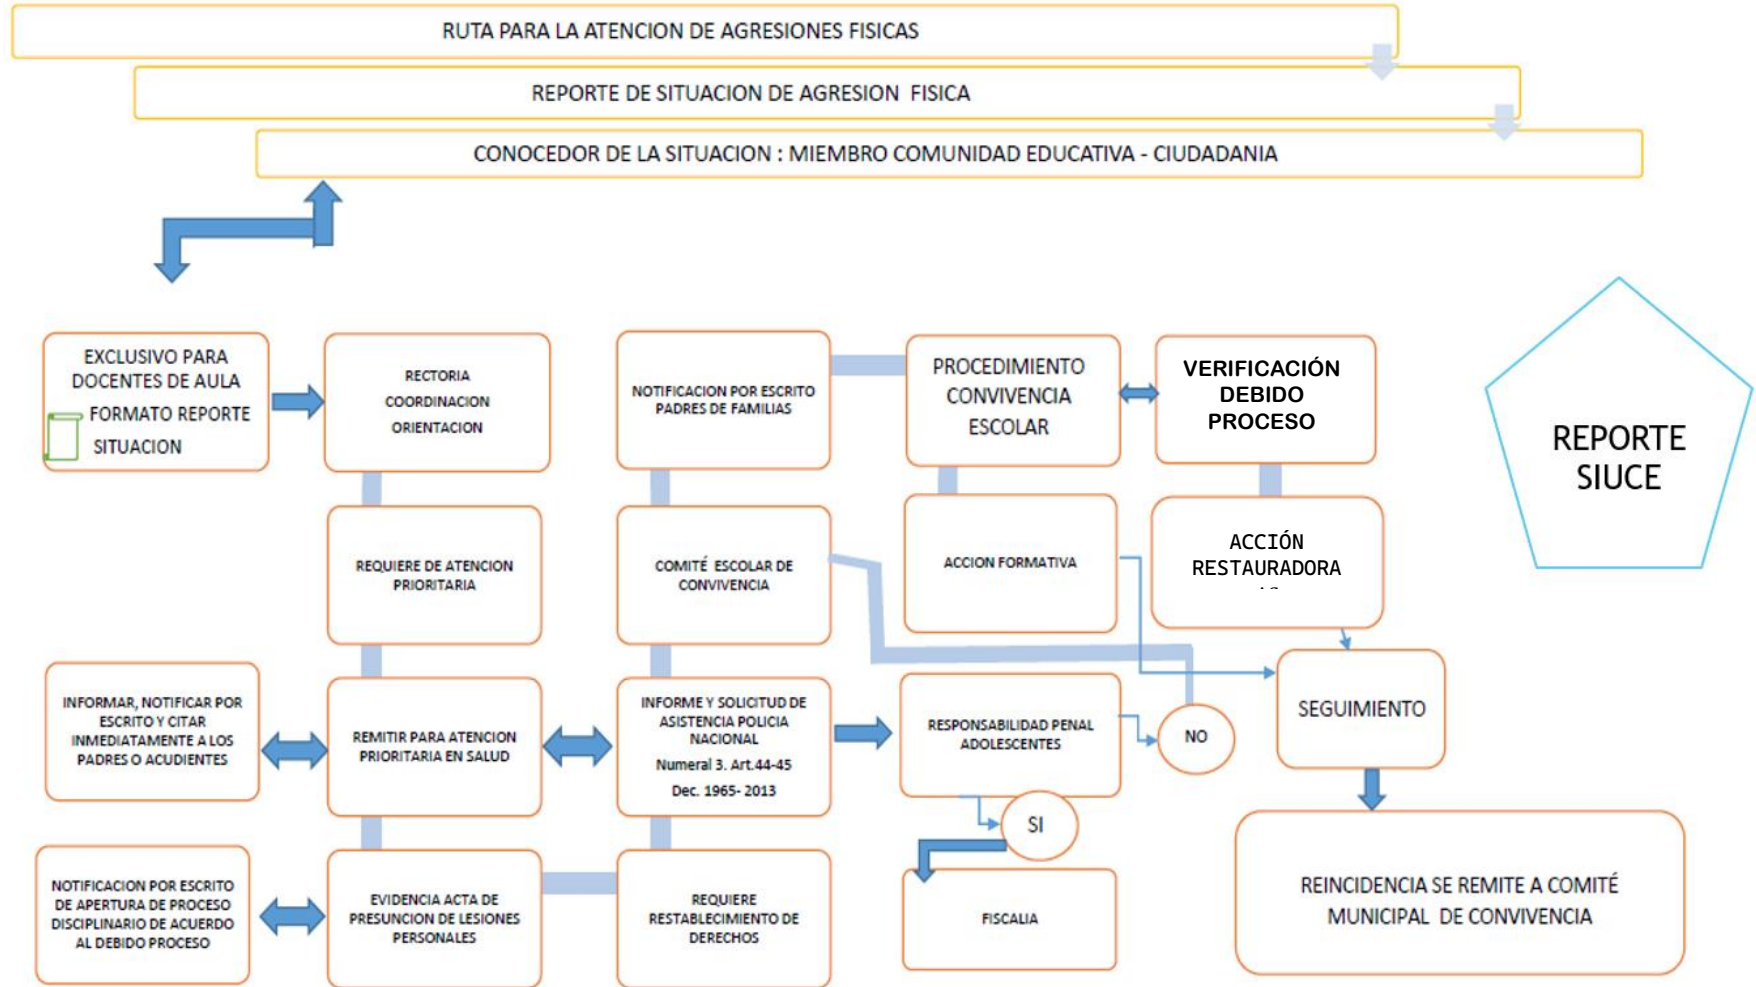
RUTA PARA LA ATENCION DE AGRESIONES FISICAS

REPORTE DE SITUACION DE AGRESION FISICA

CONOCEDOR DE LA SITUACION : MIEMBRO COMUNIDAD EDUCATIVA - CIUDADANIA

EXCLUSIVO PARA DOCENTES DE AULA FORMATO REPORTE SITUACION

RECTORIA COORDINACION ORIENTACION

NOTIFICACION POR ESCRITO PADRES DE FAMILIAS

PROCEDIMIENTO CONVIVENCIA ESCOLAR

VERIFICACIÓN DEBIDO PROCESO

REPORTE SIUCE

REQUIERE DE ATENCION PRIORITARIA

COMITÉ ESCOLAR DE CONVIVENCIA

ACCION FORMATIVA

ACCIÓN RESTAURADORA

SEGUIMIENTO

INFORMAR, NOTIFICAR POR ESCRITO Y CITAR INMEDIATAMENTE A LOS PADRES O ACUDIENTES

REMITIR PARA ATENCION PRIORITARIA EN SALUD

INFORME Y SOLICITUD DE ASISTENCIA POLICIA NACIONAL Numeral 3. Art.44-45 Dec. 1965- 2013

RESPONSABILIDAD PENAL ADOLESCENTES

NO

SI

NOTIFICACION POR ESCRITO DE APERTURA DE PROCESO DISCIPLINARIO DE ACUERDO AL DEBIDO PROCESO

EVIDENCIA ACTA DE PRESUNCION DE LESIONES PERSONALES

REQUIERE RESTABLECIMIENTO DE DERECHOS

FISCALIA

REINCIDENCIA SE REMITE A COMITÉ MUNICIPAL DE CONVIVENCIA